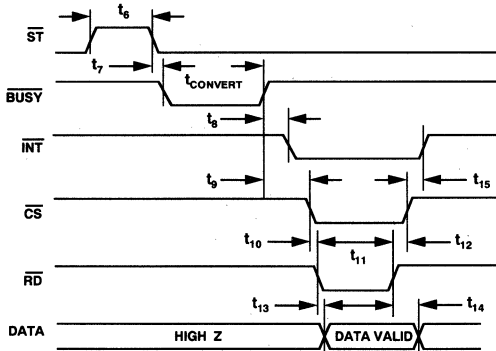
$t_6$

$\overline{ST}$

$t_7$

$t_{CONVERT}$

$\overline{BUSY}$

$t_8$

$\overline{INT}$

$t_9$

$t_{15}$

$\overline{CS}$

$t_{10}$

$t_{11}$

$t_{12}$

$\overline{RD}$

$t_{13}$

$t_{14}$

DATA

HIGH Z

DATA VALID